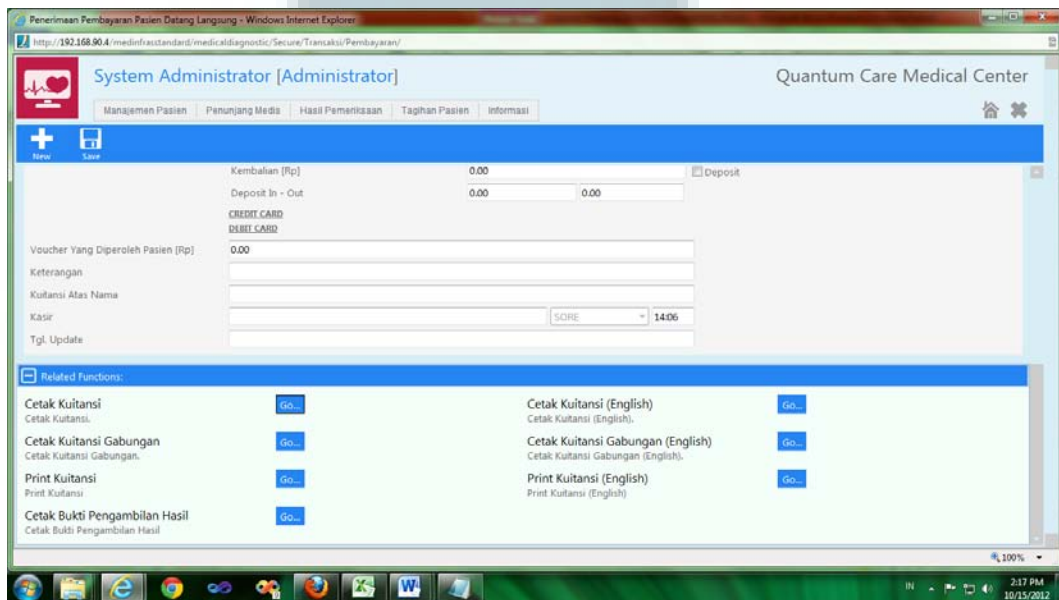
Penerimaan Pembayaran Pasien Datang Langsung - Windows Internet Explorer

http://192.168.90.4/medinfrasstandard/medicaldiagnostic/Secure/Transaksi/Pembayaran/

System Administrator [Administrator]

Quantum Care Medical Center

Manajemen Pasien | Penunjang Medis | Hasil Pemeriksaan | Tagihan Pasien | Informasi

New Save

Kembalian [Rp] 0.00 Deposit

Deposit In - Out 0.00 0.00

CREDIT CARD

DEBIT CARD

Voucher Yang Diperoleh Pasien [Rp] 0.00

Keterangan

Kuitansi Atas Nama

Kasir SORE 14:06

Tgl. Update

Related Functions:

Cetak Kuitansi
Cetak Kuitansi.
Go...

Cetak Kuitansi Gabungan
Cetak Kuitansi Gabungan.
Go...

Print Kuitansi
Print Kuitansi
Go...

Cetak Bukti Pengambilan Hasil
Cetak Bukti Pengambilan Hasil
Go...

Cetak Kuitansi (English)
Cetak Kuitansi (English).
Go...

Cetak Kuitansi Gabungan (English)
Cetak Kuitansi Gabungan (English).
Go...

Print Kuitansi (English)
Print Kuitansi (English)
Go...

100%

IN 2:17 PM 10/15/2012